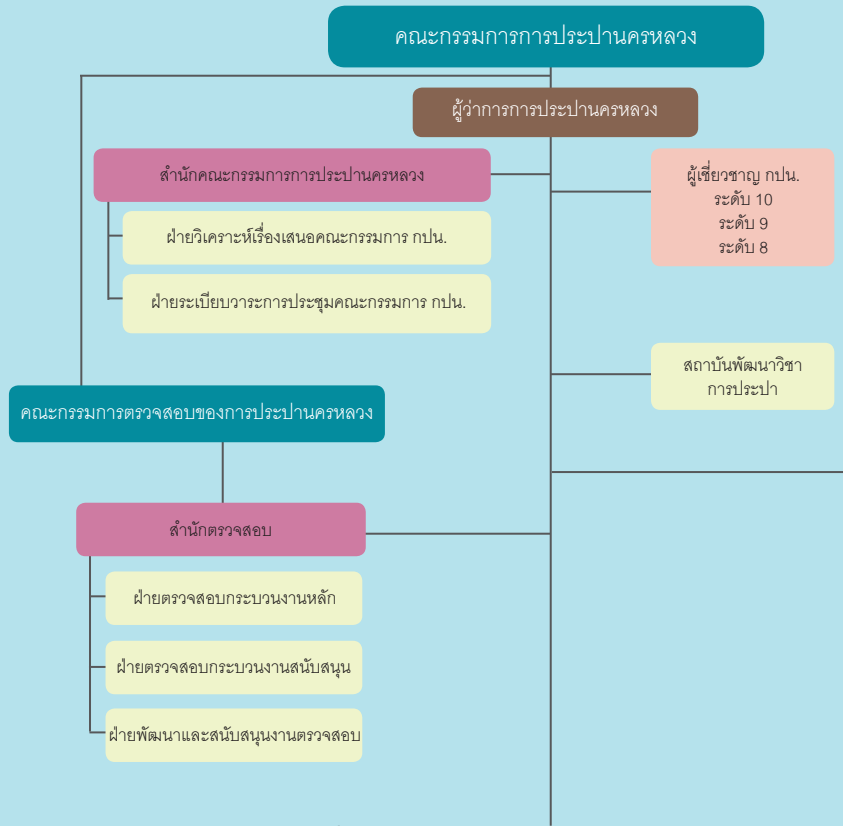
คณะกรรมการการประปานครหลวง

ผู้ว่าการการประปานครหลวง

สำนักคณะกรรมการการประปานครหลวง

ฝ่ายวิเคราะห์เรื่องเสนอคณะกรรมการ กปน.

ฝ่ายระเบียบวาระการประชุมคณะกรรมการ กปน.

ผู้เชี่ยวชาญ กปน.
ระดับ 10
ระดับ 9
ระดับ 8

สถาบันพัฒนาวิชา
การประปา

คณะกรรมการตรวจสอบของการประปานครหลวง

สำนักตรวจสอบ

ฝ่ายตรวจสอบกระบวนงานหลัก

ฝ่ายตรวจสอบกระบวนงานสนับสนุน

ฝ่ายพัฒนาและสนับสนุนงานตรวจสอบ